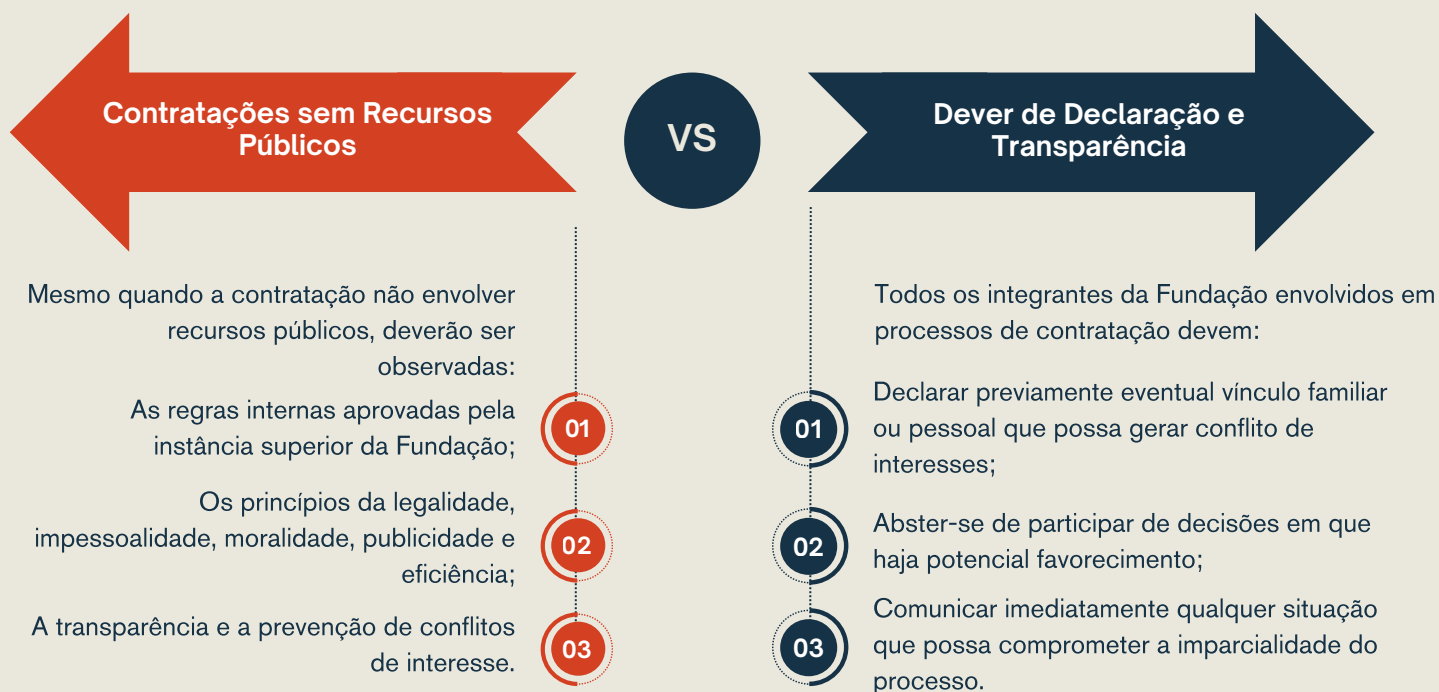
Contratações sem Recursos Públicos

VS

Dever de Declaração e Transparência

Mesmo quando a contratação não envolver recursos públicos, deverão ser observadas:

01
As regras internas aprovadas pela instância superior da Fundação;

02
Os princípios da legalidade, impessoalidade, moralidade, publicidade e eficiência;

03
A transparência e a prevenção de conflitos de interesse.

Todos os integrantes da Fundação envolvidos em processos de contratação devem:

01
Declarar previamente eventual vínculo familiar ou pessoal que possa gerar conflito de interesses;

02
Abster-se de participar de decisões em que haja potencial favorecimento;

03
Comunicar imediatamente qualquer situação que possa comprometer a imparcialidade do processo.